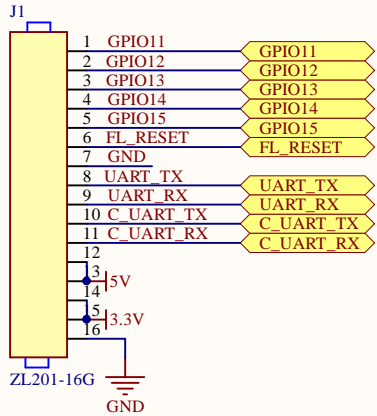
J1

1 GPIO11
2 GPIO12
3 GPIO13
4 GPIO14
5 GPIO15
6 FL_RESET
7 GND
8 UART_TX
9 UART_RX
10 C_UART_TX
11 C_UART_RX
12
13
14
15
16

GPIO11
GPIO12
GPIO13
GPIO14
GPIO15
FL_RESET
UART_TX
UART_RX
C_UART_TX
C_UART_RX

5V
3.3V

ZL201-16G

GND